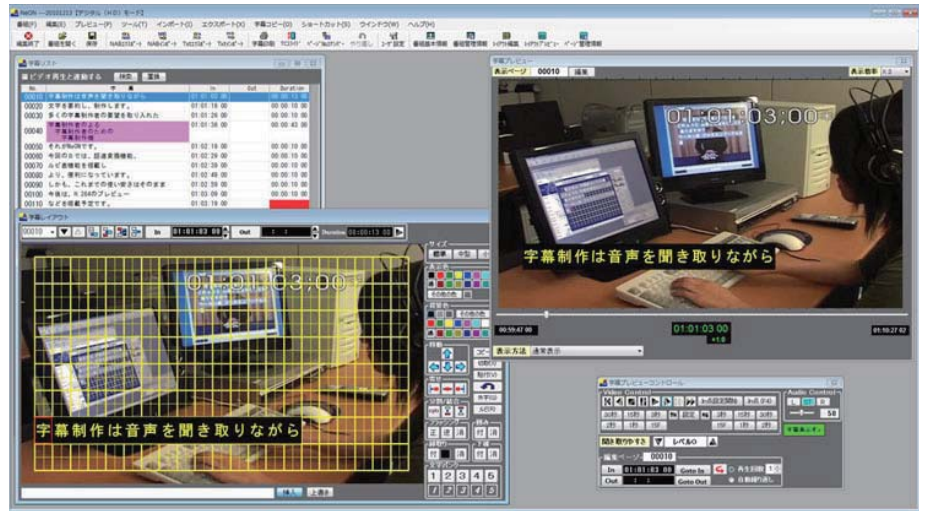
NeON — 20101213【デジタル (HD) モード】

番組(F) 編集(E) プレビュー(P) ツール(T) インポート(I) エクスポート(X) 字幕コピー(O) ショートカット(S) ウインドウ(W) ヘルプ(H)

編集終了 番組を開く 保存 NABエクスポート NABインポート Txtエクスポート Txtインポート 字幕印刷 TC合せ ページ移動 やり直し ユーザ設定 番組基本情報 番組管理情報 レイアウト編集 レイアウトプレビュー ページ管理情報

字幕リスト

ビデオ再生と連動する 検索 置換

| No | 字幕 | In | Out | Duration |
|---|---|---|---|---|
| 00010 | 字幕制作は音声を聞き取りながら | 01:01:03:00 | | 00:00:13:00 |
| 00020 | 文字を書起し、制作します。 | 01:01:16:00 | | 00:00:10:00 |
| 00030 | 多くの字幕制作者の要望を取り入れた | 01:01:26:00 | | 00:00:10:00 |
| 00040 | 字幕制作者による 字幕制作者のための 字幕制作機 | 01:01:36:00 | | 00:00:40:00 |
| 00050 | それがNeONです。 | 01:02:16:00 | | 00:00:10:00 |
| 00060 | 今回のさらなる、超速書換機能。 | 01:02:29:00 | | 00:00:10:00 |
| 00070 | ふざ機能を搭載し | 01:02:39:00 | | 00:00:10:00 |
| 00080 | より、便利になっています。 | 01:02:49:00 | | 00:00:10:00 |
| 00090 | しかも、これまでの使い勝手はそのまま | 01:02:59:00 | | 00:00:10:00 |
| 00100 | 今後は、H.264のプレビュー | 01:03:09:00 | | 00:00:10:00 |
| 00110 | などを搭載予定です。 | 01:03:19:00 | | |

字幕レイアウト

00010 In 01:01:03:00 Out Duration 00:00:13:00

01:01:03;00

字幕制作は音声を聞き取りながら

サイズ 標準 中型 小
その他の色
背景色
その他の色
移動
コピー 切取り 貼付け 元に戻す 水平切 元切り
前付け 縦書 ルビ
インデント
1 2 3 4 5

挿入 上書き

字幕プレビュー

表示ページ 00010 編集 表示倍率

01:01:03;00

字幕制作は音声を聞き取りながら

00:59:47:00 01:01:03:00 01:10:27:02

表示方法 通常表示

字幕プレビューコントロール

Video Control Audio Control

字幕表示オン

聞き取りやすさ レベル0

編集ページ 00010

In 01:01:03:00 Goto In 再生刻み

Out Goto Out 自動繰り返し